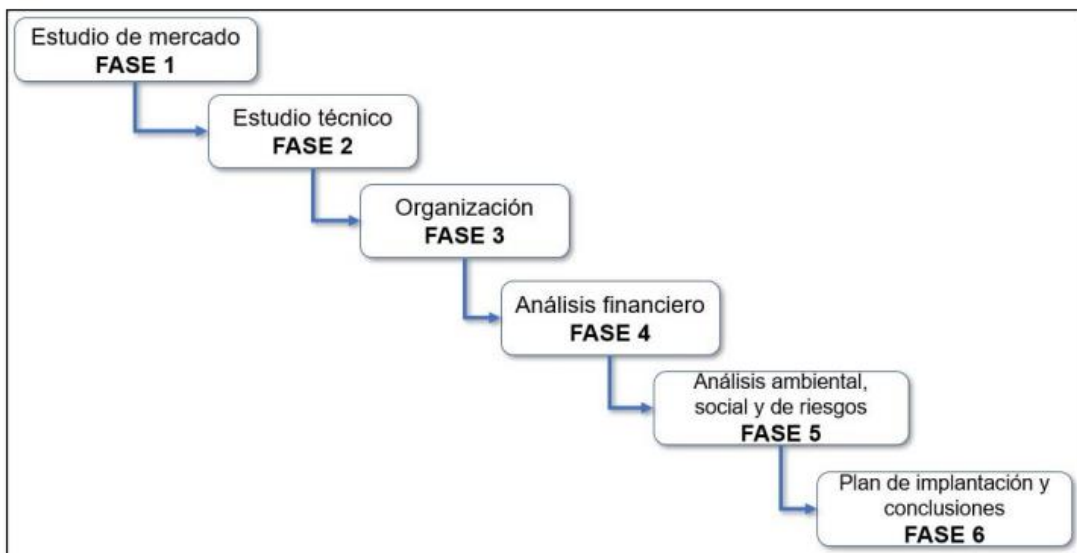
Estudio de mercado
**FASE 1**

Estudio técnico
**FASE 2**

Organización
**FASE 3**

Análisis financiero
**FASE 4**

Análisis ambiental, social y de riesgos
**FASE 5**

Plan de implantación y conclusiones
**FASE 6**